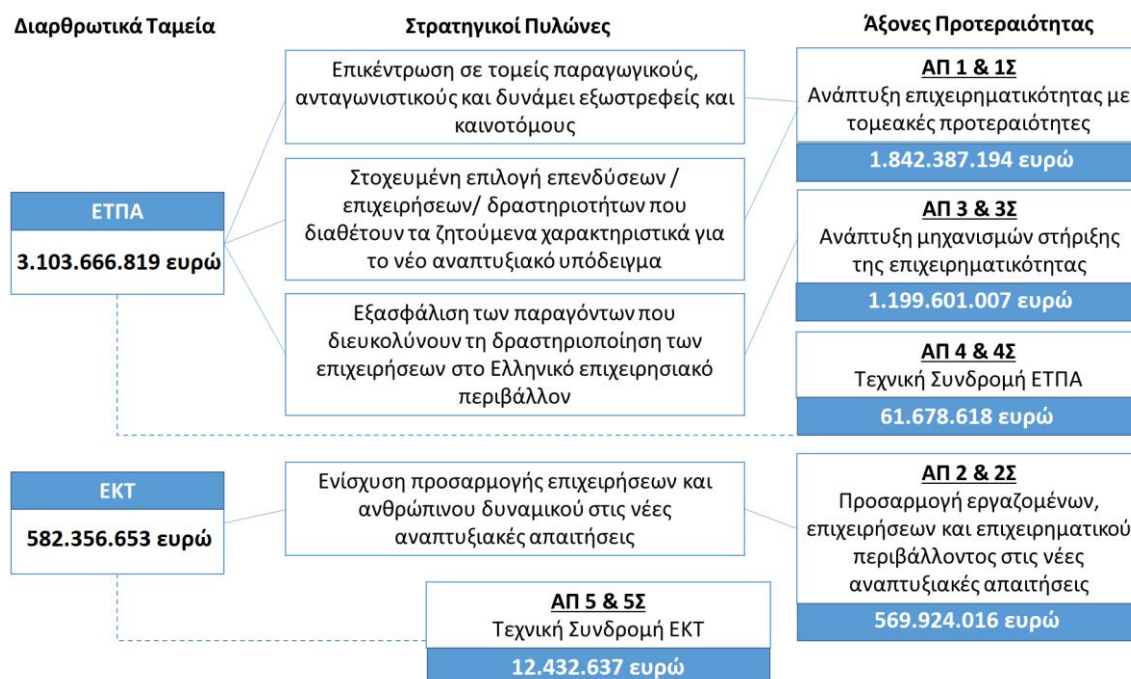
Διαρθρωτικά Ταμεία

Στρατηγικοί Πυλώνες

Άξονες Προτεραιότητας

ΕΤΠΑ
3.103.666.819 ευρώ

Επικέντρωση σε τομείς παραγωγικούς, ανταγωνιστικούς και δυνάμει εξωστρεφείς και καινοτόμους

Στοχευμένη επιλογή επενδύσεων / επιχειρήσεων/ δραστηριοτήτων που διαθέτουν τα ζητούμενα χαρακτηριστικά για το νέο αναπτυξιακό υπόδειγμα

Εξασφάλιση των παραγόντων που διευκολύνουν τη δραστηριοποίηση των επιχειρήσεων στο Ελληνικό επιχειρησιακό περιβάλλον

ΑΠ 1 & 1Σ
Ανάπτυξη επιχειρηματικότητας με τομεακές προτεραιότητες
1.842.387.194 ευρώ

ΑΠ 3 & 3Σ
Ανάπτυξη μηχανισμών στήριξης της επιχειρηματικότητας
1.199.601.007 ευρώ

ΑΠ 4 & 4Σ
Τεχνική Συνδρομή ΕΤΠΑ
61.678.618 ευρώ

ΕΚΤ
582.356.653 ευρώ

Ενίσχυση προσαρμογής επιχειρήσεων και ανθρώπινου δυναμικού στις νέες αναπτυξιακές απαιτήσεις

ΑΠ 2 & 2Σ
Προσαρμογή εργαζομένων, επιχειρήσεων και επιχειρηματικού περιβάλλοντος στις νέες αναπτυξιακές απαιτήσεις
569.924.016 ευρώ

ΑΠ 5 & 5Σ
Τεχνική Συνδρομή ΕΚΤ
12.432.637 ευρώ